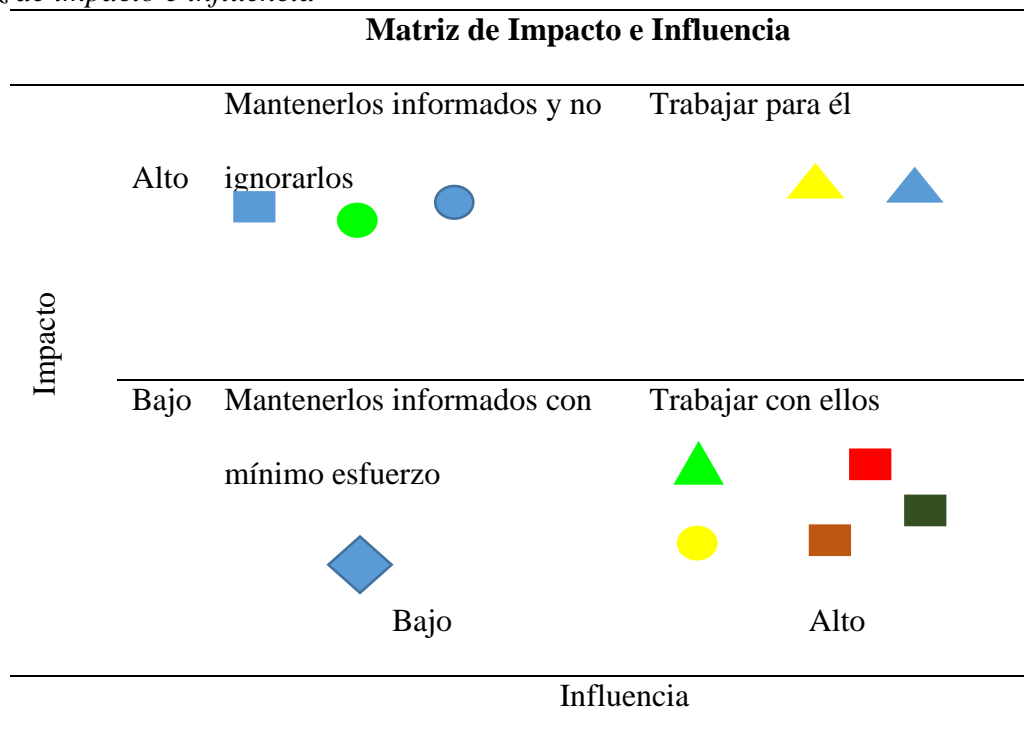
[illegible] de impacto e influencia

Matriz de Impacto e Influencia

| Impacto | | | |
|---|---|---|---|
| | Alto | Mantenerlos informados y no ignorarlos | Trabajar para él |
| | Bajo | Mantenerlos informados con mínimo esfuerzo | Trabajar con ellos |
| | | Bajo | Alto |

Influencia